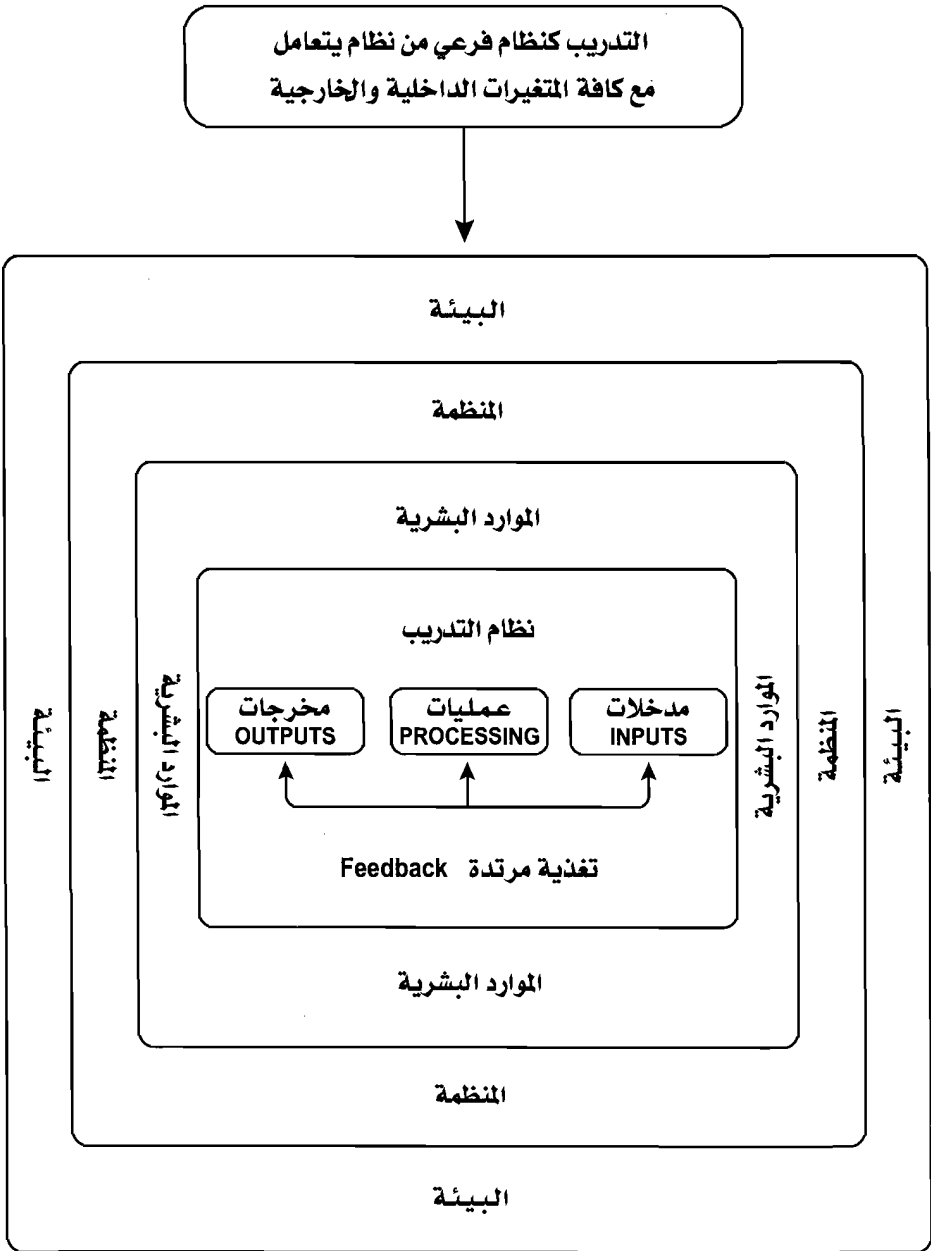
التدريب كنظام فرعي من نظام يتعامل مع كافة المتغيرات الداخلية والخارجية

البيئة

المنظمة

الموارد البشرية

نظام التدريب

البيئة

المنظمة

الموارد البشرية

مدخلات
INPUTS

عمليات
PROCESSING

مخرجات
OUTPUTS

الموارد البشرية

المنظمة

البيئة

تغذية مرتدة Feedback

الموارد البشرية

المنظمة

البيئة